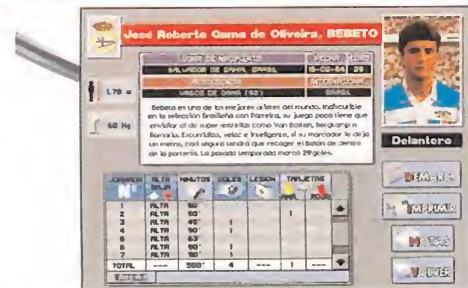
José Roberto Gama de Oliveira, BEBETO

SALVADOR DE BAHIA, BRASIL | 16-02-64 | 29

VASCO DA GAMA (93) | BRASIL

1.78 m

68 Kg

Bebeto es uno de los mejores delanteros del mundo. Indiscutible en la selección brasileña con Parreira, su juego poco tiene que envidiar al de super-estrellas como Van Basten, Bergkamp o Romario. Escurridizo, veloz e inteligente, si su marcador le deja un metro, casi seguro tendrá que recoger el balón de dentro de la portería. La pasada temporada marcó 29 goles.

Delantero

| JORNADA Nº | ALTA BAJA | MINUTOS | GOLES | LESION | TARJETAS | |
|---|---|---|---|---|---|---|
| 1 | ALTA | 90' | | | | |
| 2 | ALTA | 90' | | | 1 | |
| 3 | ALTA | 90' | 1 | | | |
| 4 | ALTA | 90' | 1 | | | |
| 5 | ALTA | 63' | | | | |
| 6 | ALTA | 90' | 1 | | | |
| 7 | ALTA | 90' | 1 | | | |
| TOTAL | --- | 560' | 4 | --- | 1 | --- |

DEMARC

IMPRIMIR

NOTAS

VOLVER